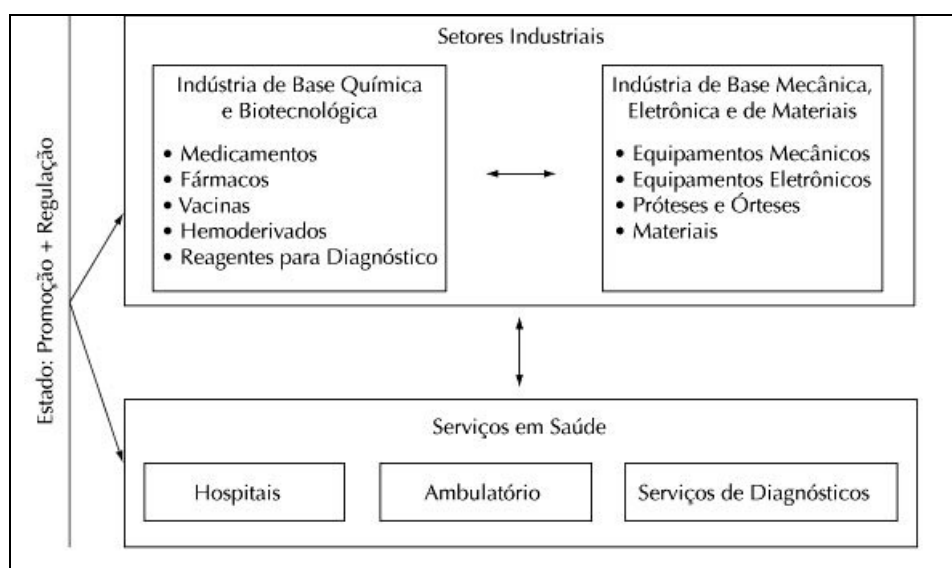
Estado: Promoção + Regulação

Setores Industriais

Indústria de Base Química e Biotecnológica

• Medicamentos
• Fármacos
• Vacinas
• Hemoderivados
• Reagentes para Diagnóstico

Indústria de Base Mecânica, Eletrônica e de Materiais

• Equipamentos Mecânicos
• Equipamentos Eletrônicos
• Próteses e Órteses
• Materiais

Serviços em Saúde

Hospitais

Ambulatório

Serviços de Diagnósticos